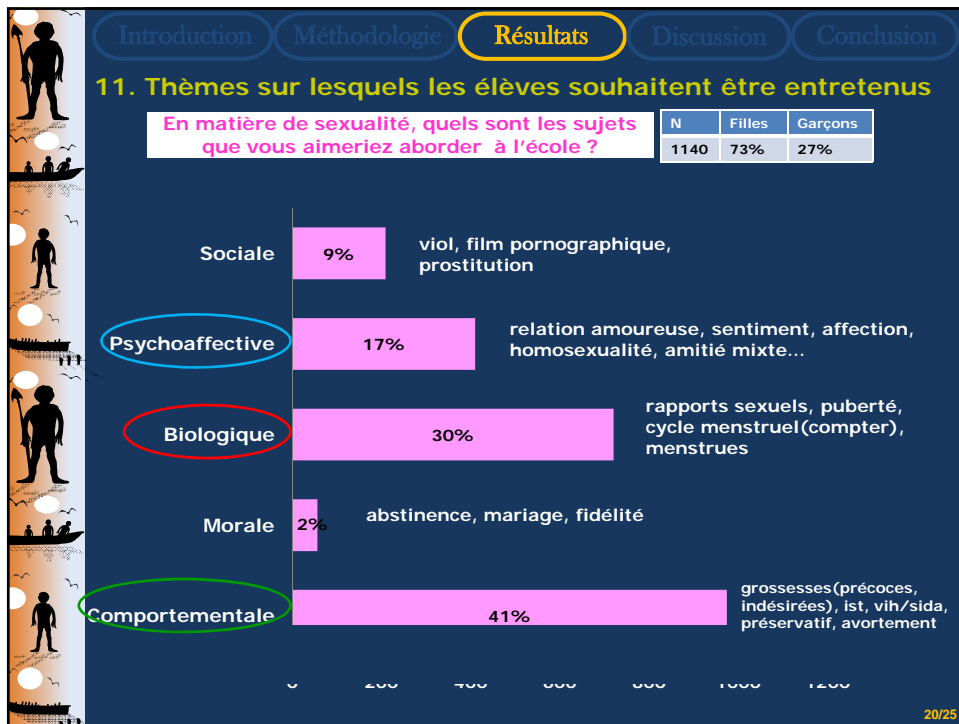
Introduction Méthodologie Résultats Discussion Conclusion

11. Thèmes sur lesquels les élèves souhaitent être entretenus

En matière de sexualité, quels sont les sujets que vous aimeriez aborder à l'école ?

| N | Filles | Garçons |
|---|---|---|
| 1140 | 73% | 27% |

Sociale 9% viol, film pornographique, prostitution

Psychoaffective 17% relation amoureuse, sentiment, affection, homosexualité, amitié mixte…

Biologique 30% rapports sexuels, puberté, cycle menstruel(compter), menstrues

Morale 2% abstinence, mariage, fidélité

Comportementale 41% grossesses(précoces, indésirées), ist, vih/sida, préservatif, avortement

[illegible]

20/25